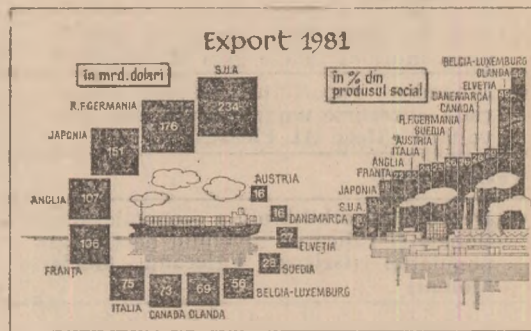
Export 1981

în mrd.dolari

S.U.A
234

R.F.GERMANIA
176

JAPONIA
151

ANGLIA
107

106
FRANȚA

75
ITALIA

73
CANADA

69
OLANDA

56
BELGIA-LUXEMBURG

28
SUEDIA

27
ELVEȚIA

16
DANEMARCA

16
AUSTRIA

în % din produsul social

BELGIA-LUXEMBURG
OLANDA
ELVEȚIA
DANEMARCA
CANADA
R.F.GERMANIA
SUEDIA
AUSTRIA
ITALIA
ANGLIA
FRANȚA
JAPONIA
S.U.A.